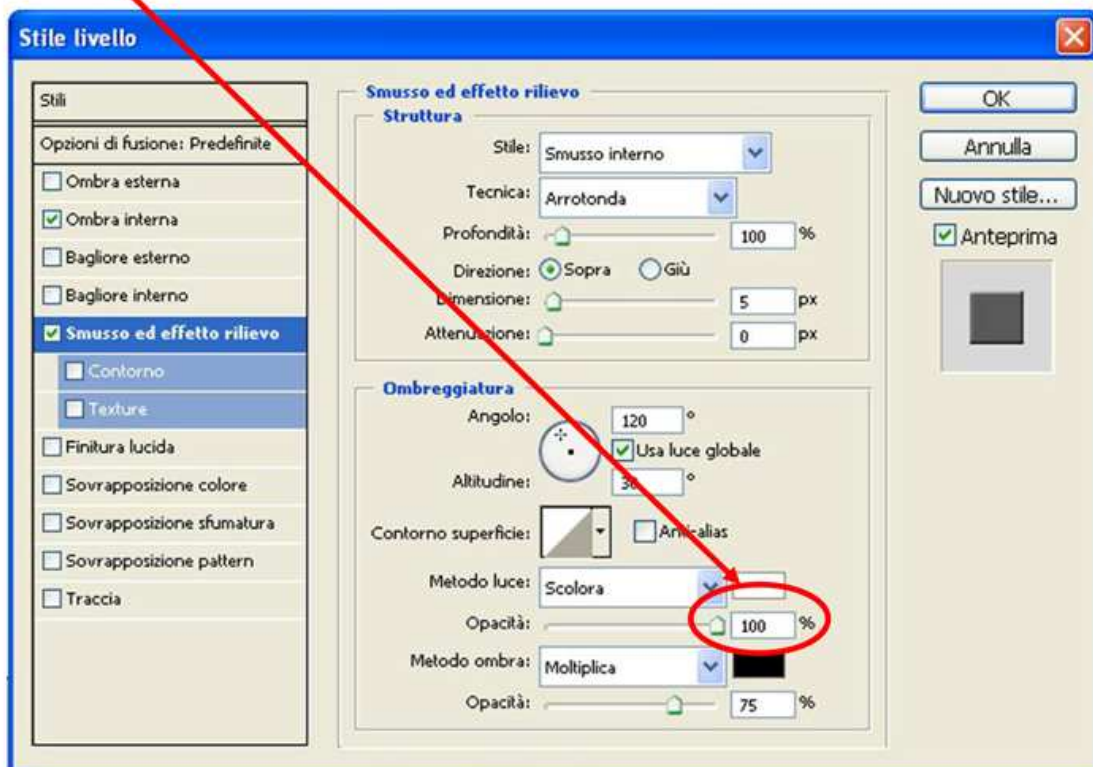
Stile livello

Stili
Opzioni di fusione: Predefinite
Ombra esterna
Ombra interna
Bagliore esterno
Bagliore interno
Smusso ed effetto rilievo
Contorno
Texture
Finitura lucida
Sovrapposizione colore
Sovrapposizione sfumatura
Sovrapposizione pattern
Traccia

Smusso ed effetto rilievo
Struttura
Stile: Smusso interno
Tecnica: Arrotonda
Profondità: 100 %
Direzione: Sopra Giù
Dimensione: 5 px
Attenuazione: 0 px

Ombreggiatura
Angolo: 120 °
Usa luce globale
Altitudine: 30 °
Contorno superficie: Antialias
Metodo luce: Scolora
Opacità: 100 %
Metodo ombra: Moltiplica
Opacità: 75 %

OK
Annulla
Nuovo stile...
Anteprima